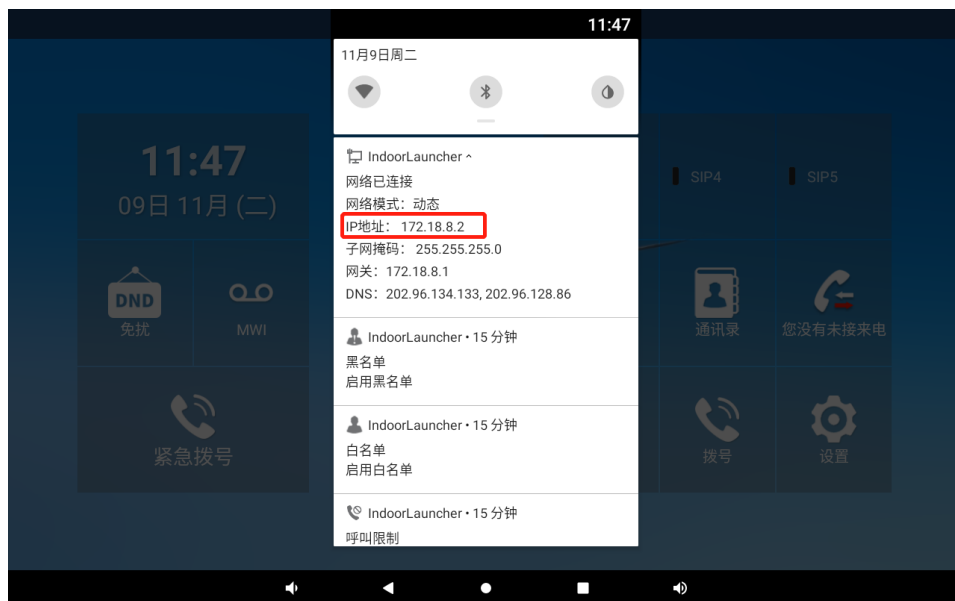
11:47

11月9日周二

IndoorLauncher ^
网络已连接
网络模式：动态
IP地址： 172.18.8.2
子网掩码： 255.255.255.0
网关：172.18.8.1
DNS：202.96.134.133, 202.96.128.86

IndoorLauncher • 15 分钟
黑名单
启用黑名单

IndoorLauncher • 15 分钟
白名单
启用白名单

IndoorLauncher • 15 分钟
呼叫限制

11:47
09日 11月 (二)

DND
免扰

MWI

紧急拨号

SIP4

SIP5

通讯录

您没有未接来电

拨号

设置